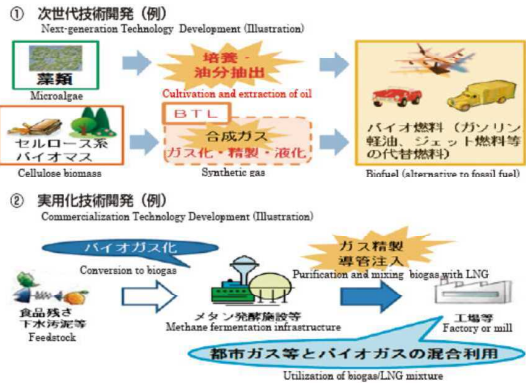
① 次世代技術開発（例）
Next-generation Technology Development (Illustration)

藻類
Microalgae

培養・油分抽出
Cultivation and extraction of oil

セルロース系バイオマス
Cellulose biomass

BTL

合成ガス
ガス化・精製・液化
Synthetic gas

バイオ燃料（ガソリン・軽油、ジェット燃料等の代替燃料）
Biofuel (alternative to fossil fuel)

② 実用化技術開発（例）
Commercialization Technology Development (Illustration)

バイオガス化
Conversion to biogas

ガス精製導管注入
Purification and mixing biogas with LNG

食品残さ
下水汚泥等
Feedstock

メタン発酵施設等
Methane fermentation infrastructure

工場等
Factory or mill

都市ガス等とバイオガスの混合利用
Utilization of biogas/LNG mixture